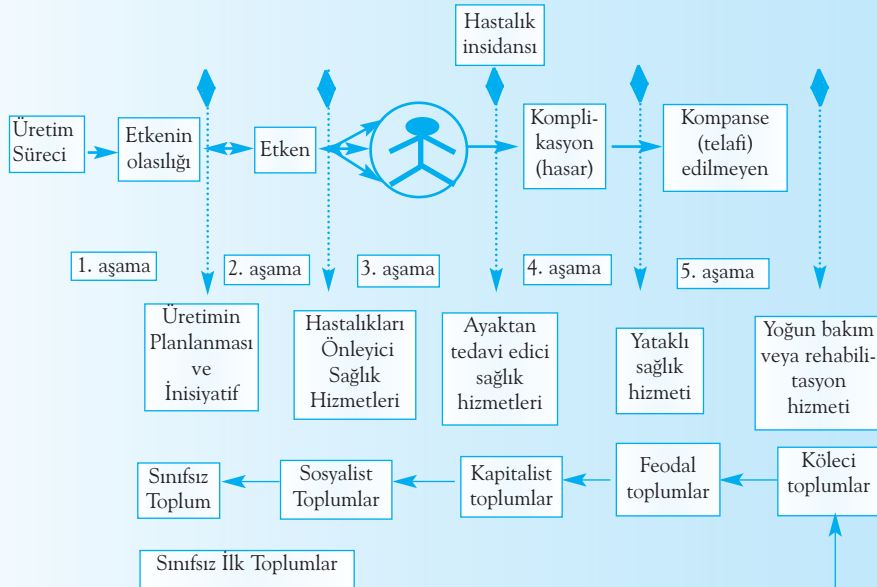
Hastalık insidansı

Üretim Süreci

Etkenin olasılığı

Etken

Komplikasyon (hasar)

Kompanse (telafi) edilmeyen

1. aşama

2. aşama

3. aşama

4. aşama

5. aşama

Üretimin Planlanması ve İnisiyatif

Hastalıkları Önleyici Sağlık Hizmetleri

Ayaktan tedavi edici sağlık hizmetleri

Yataklı sağlık hizmeti

Yoğun bakım veya rehabilitasyon hizmeti

Sınıfsız Toplum

Sosyalist Toplumlar

Kapitalist toplumlar

Feodal toplumlar

Köleci toplumlar

Sınıfsız İlk Toplumlar